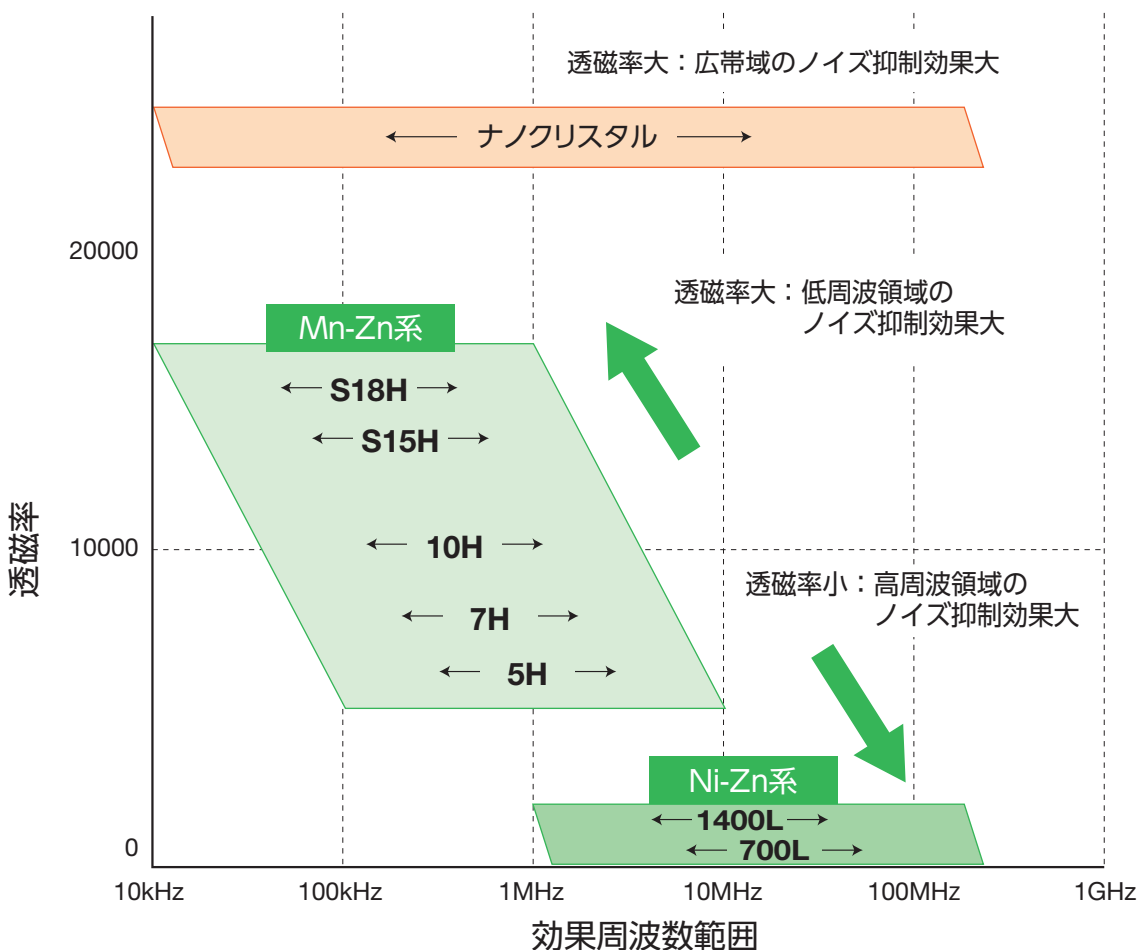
透磁率大：広帯域のノイズ抑制効果大

←— ナノクリスタル —→

20000

透磁率大：低周波領域のノイズ抑制効果大

Mn-Zn系

← S18H →

← S15H →

透磁率

10000

← 10H →

透磁率小：高周波領域のノイズ抑制効果大

← 7H →

← 5H →

Ni-Zn系

← 1400L →

← 700L →

0

10kHz

100kHz

1MHz

10MHz

100MHz

1GHz

効果周波数範囲